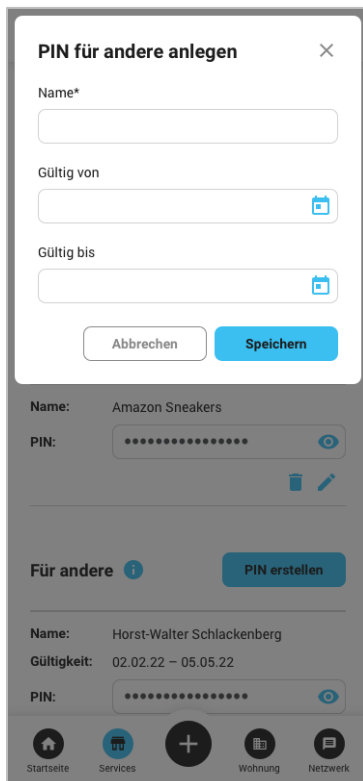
PIN für andere anlegen
×

Name*

Gültig von

Gültig bis

Abbrechen
Speichern

Name: Amazon Sneakers
PIN: ••••••••••••••••

Für andere
PIN erstellen

Name: Horst-Walter Schlackenberg
Gültigkeit: 02.02.22 – 05.05.22
PIN: ••••••••••••••••

Startseite
Services
Wohnung
Netzwerk